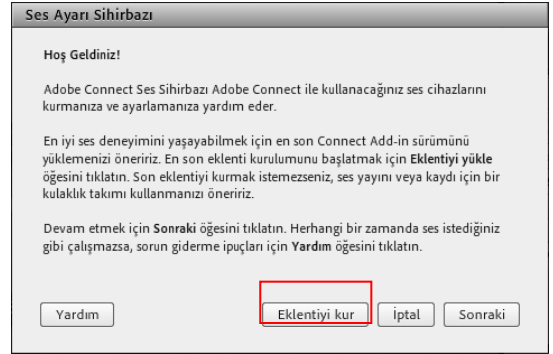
Ses Ayarı Sihirbazı

Hoş Geldiniz!

Adobe Connect Ses Sihirbazı Adobe Connect ile kullanacağınız ses cihazlarını kurmanıza ve ayarlamanıza yardım eder.

En iyi ses deneyimini yaşayabilmek için en son Connect Add-in sürümünü yüklemenizi öneririz. En son eklenti kurulumunu başlatmak için Eklentiyi yükle öğesini tıklatın. Son eklentiyi kurmak istemezseniz, ses yayını veya kaydı için bir kulaklık takımı kullanmanızı öneririz.

Devam etmek için Sonraki öğesini tıklatın. Herhangi bir zamanda ses istediğiniz gibi çalışmazsa, sorun giderme ipuçları için Yardım öğesini tıklatın.

Yardım

Eklentiyi kur

İptal

Sonraki